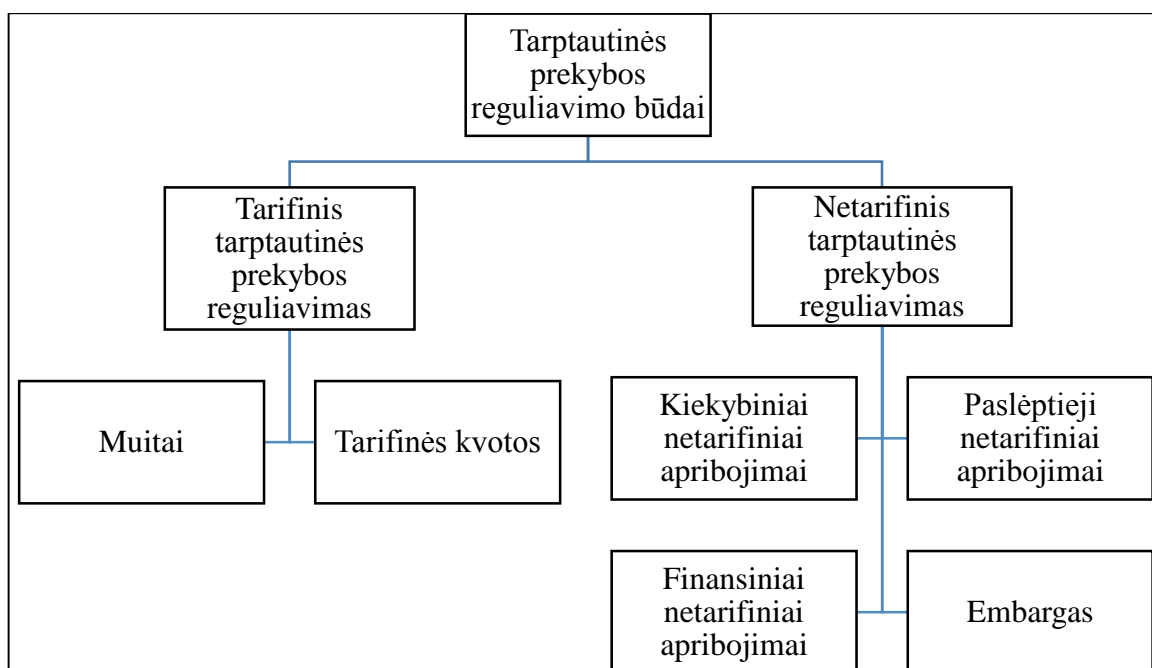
Tarptautinės prekybos reguliavimo būdai

Tarifinis tarptautinės prekybos reguliavimas

Netarifinis tarptautinės prekybos reguliavimas

Muitai

Tarifinės kvotos

Kiekybiniai netarifiniai apribojimai

Paslėptieji netarifiniai apribojimai

Finansiniai netarifiniai apribojimai

Embargas